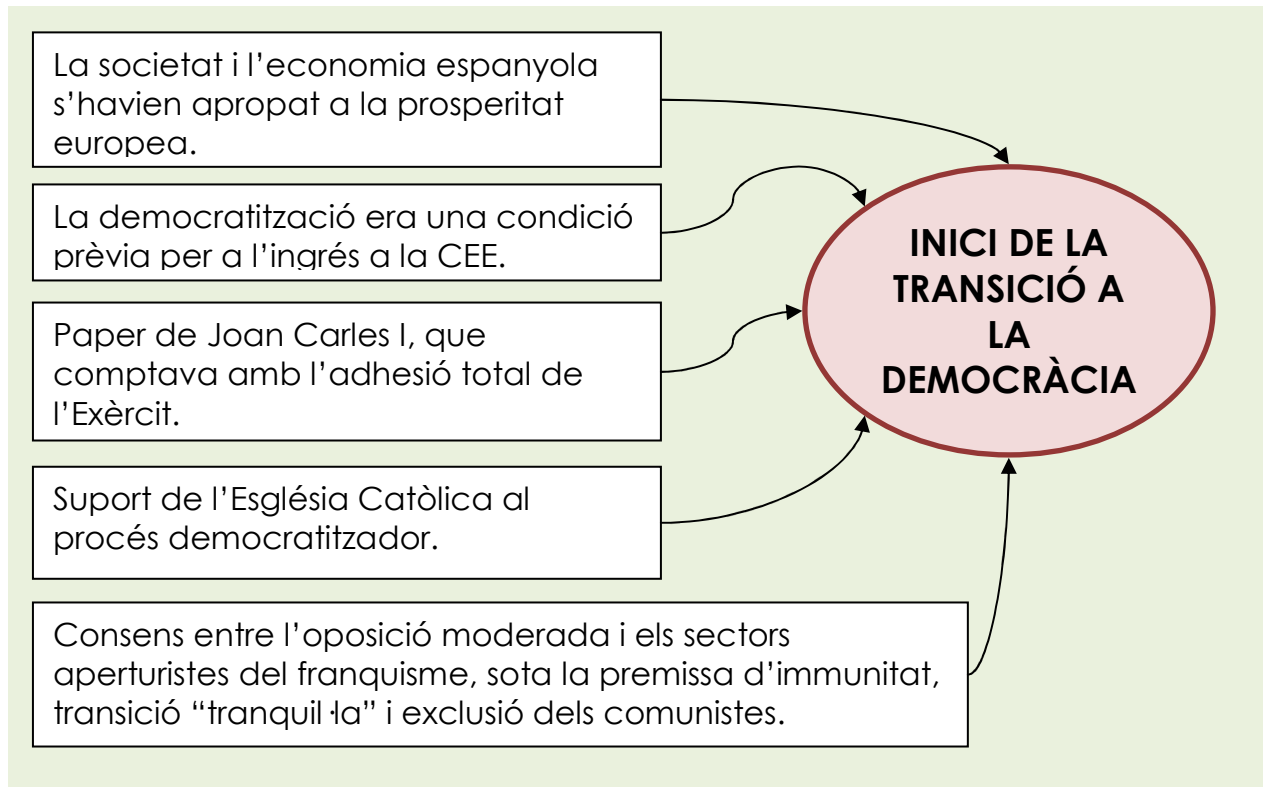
La societat i l'economia espanyola s'havien apropat a la prosperitat europea.

La democratització era una condició prèvia per a l'ingrés a la CEE.

Paper de Joan Carles I, que comptava amb l'adhesió total de l'Exèrcit.

Suport de l'Església Catòlica al procés democratitzador.

Consens entre l'oposició moderada i els sectors aperturistes del franquisme, sota la premissa d'immunitat, transició "tranquil·la" i exclusió dels comunistes.

INICI DE LA TRANSICIÓ A LA DEMOCRÀCIA